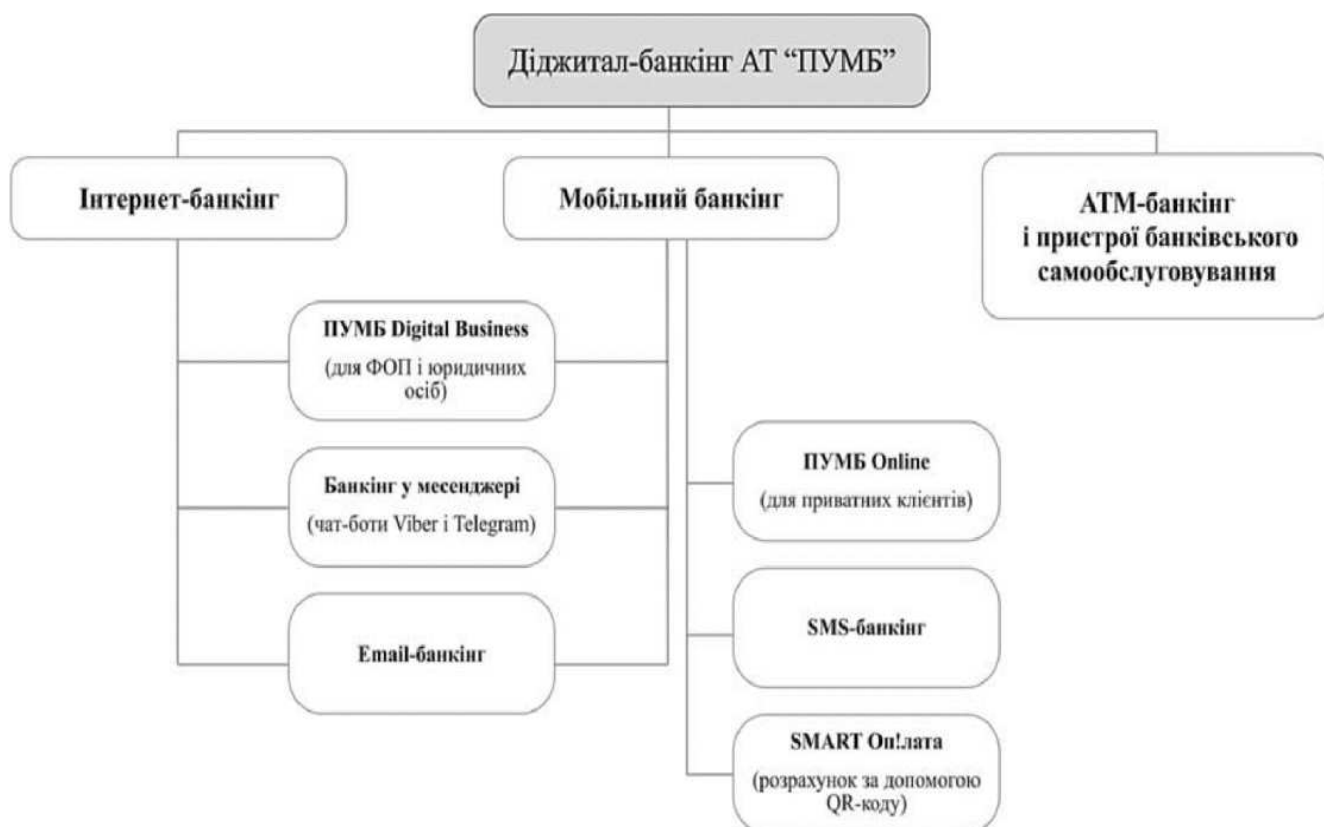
Діджитал-банкінг АТ "ПУМБ"

Інтернет-банкінг

Мобільний банкінг

АТМ-банкінг і пристрої банківського самообслуговування

ПУМБ Digital Business
(для ФОП і юридичних осіб)

Банкінг у месенджері
(чат-боти Viber і Telegram)

Email-банкінг

ПУМБ Online
(для приватних клієнтів)

SMS-банкінг

SMART Оп!лата
(розрахунок за допомогою QR-коду)